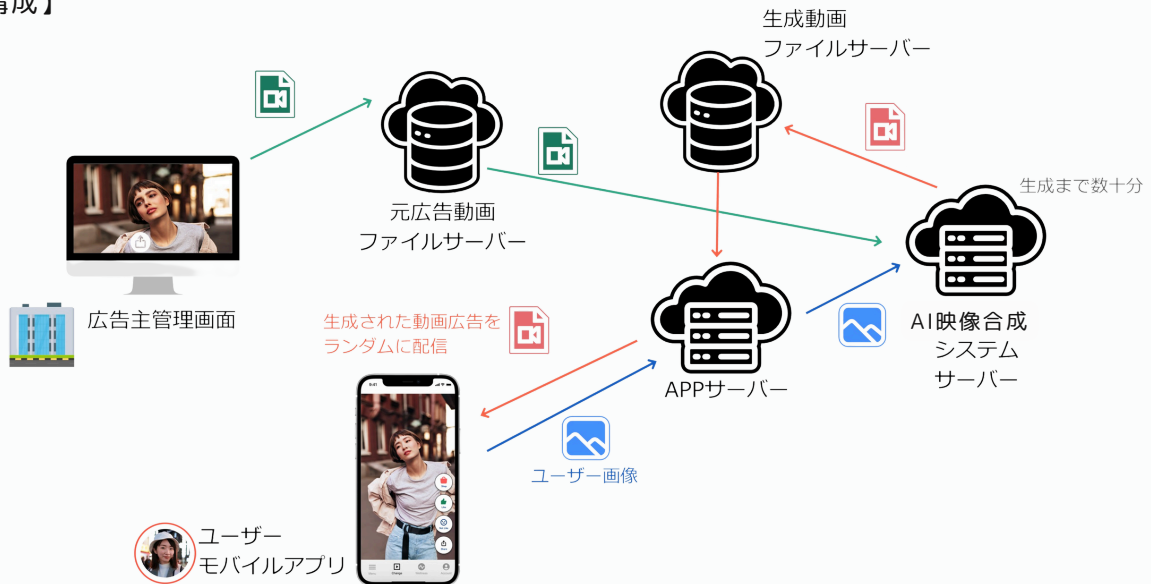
構成】

生成動画
ファイルサーバー

元広告動画
ファイルサーバー

生成まで数十分

広告主管理画面

生成された動画広告を
ランダムに配信

APPサーバー

AI映像合成
システム
サーバー

ユーザー画像

ユーザー
モバイルアプリ